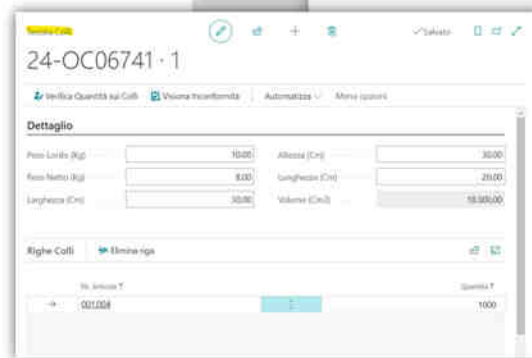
Scheda Collo

✓Salvato

24-OC06741 · 1

Verifica Quantità sui Colli | Visiona Incollonità | Automatizza | Meno opzioni

Dettaglio

Peso Lordo (Kg) 10,00
Peso Netto (Kg) 8,00
Larghezza (Cm) 30,00
Altezza (Cm) 30,00
Lunghezza (Cm) 20,00
Volume (Cm3) 18.000,00

Righe Colli | Elimina riga

| Nr. Articolo | Quantità |
|---|---|
| 001.004 | 1000 |